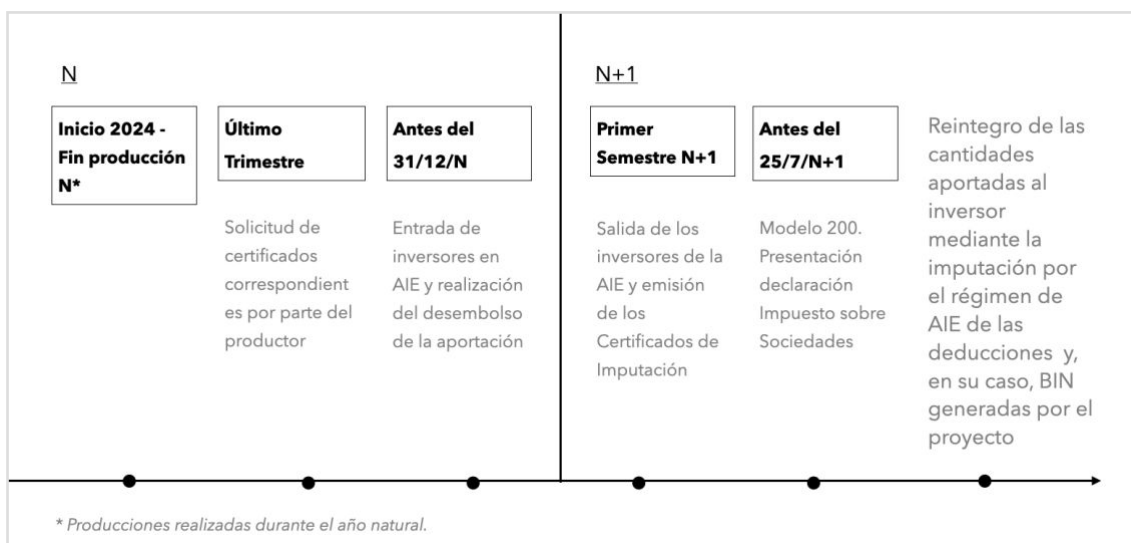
N

**Inicio 2024 - Fin producción N***

Solicitud de certificados correspondientes por parte del productor

**Último Trimestre**

**Antes del 31/12/N**

Entrada de inversores en AIE y realización del desembolso de la aportación

N+1

**Primer Semestre N+1**

Salida de los inversores de la AIE y emisión de los Certificados de Imputación

**Antes del 25/7/N+1**

Modelo 200. Presentación declaración Impuesto sobre Sociedades

Reintegro de las cantidades aportadas al inversor mediante la imputación por el régimen de AIE de las deducciones y, en su caso, BIN generadas por el proyecto

* Producciones realizadas durante el año natural.